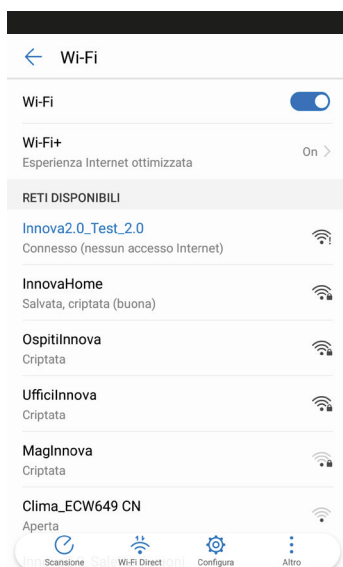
Wi-Fi

Wi-Fi

Wi-Fi+
Esperienza Internet ottimizzata
On

RETI DISPONIBILI

Innova2.0_Test_2.0
Connesso (nessun accesso Internet)

InnovaHome
Salvata, criptata (buona)

OspitiInnova
Criptata

UfficiInnova
Criptata

MagInnova
Criptata

Clima_ECW649 CN
Aperta

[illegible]

Scansione
Wi-Fi Direct
Configura
Altro